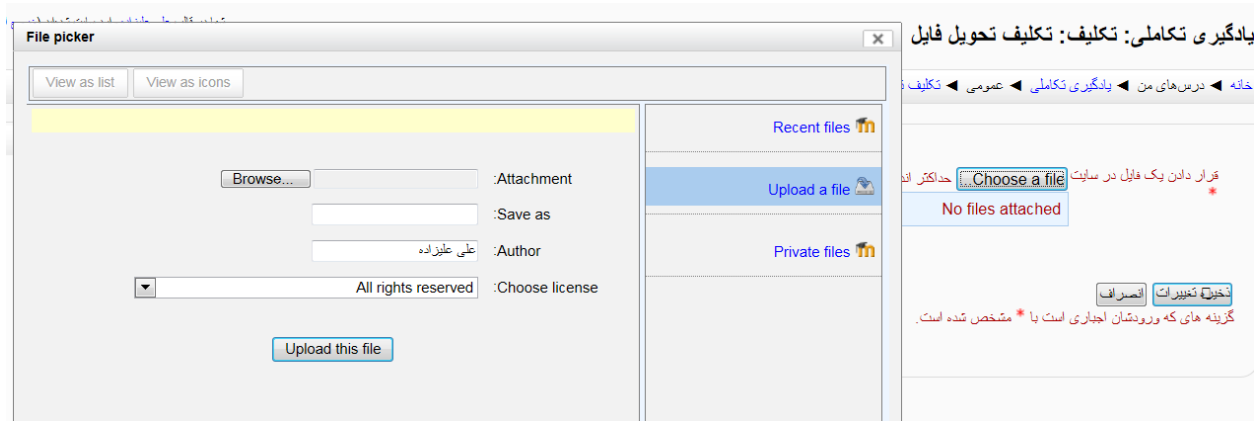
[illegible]

File picker

View as list | View as icons

Recent files

Upload a file

Private files

:Attachment Browse...

:Save as

:Author علی علیزاده

:Choose license All rights reserved

Upload this file

یادگیری تکاملی: تکلیف: تکلیف تحویل فایل

خانه ◄ درس‌های من ◄ یادگیری تکاملی ◄ عمومی ◄ تکلیف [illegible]

قرار دادن یک فایل در سایت Choose a file... حداکثر اند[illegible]
*

No files attached

ذخیره تغییرات انصراف

گزینه های که ورودشان اجباری است با * مشخص شده است.